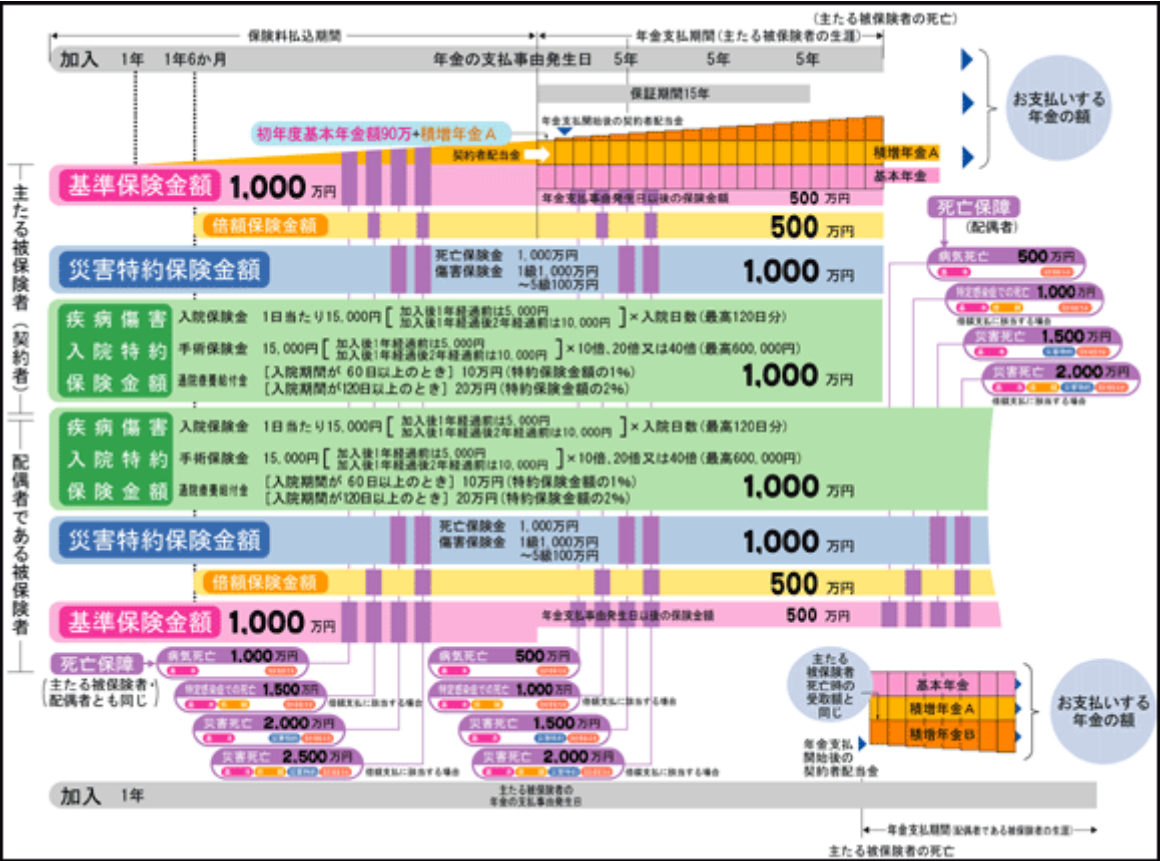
(主たる被保険者の死亡)

保険料払込期間

年金支払期間(主たる被保険者の生涯)

加入 1年 1年6か月 年金の支払事由発生日 5年 5年 5年

保証期間15年

年金支払開始後の契約者配当金

初年度基本年金額90万+積増年金A

契約者配当金

積増年金A

基本年金

お支払いする年金の額

主たる被保険者(契約者)

基準保険金額 1,000万円

年金支払事由発生日以後の保険金額 500万円

倍額保険金額 500万円

災害特約保険金額

死亡保険金 1,000万円
傷害保険金 1級1,000万円 ~5級100万円

1,000万円

疾病傷害入院特約保険金額

入院保険金 1日当たり15,000円[加入後1年経過前は5,000円 加入後1年経過後2年経過前は10,000円]×入院日数(最高120日分)

手術保険金 15,000円[加入後1年経過前は5,000円 加入後1年経過後2年経過前は10,000円]×10倍、20倍又は40倍(最高600,000円)

退院療養給付金 [入院期間が60日以上のとき]10万円(特約保険金額の1%) [入院期間が120日以上のとき]20万円(特約保険金額の2%)

1,000万円

死亡保障 (配偶者)

病気死亡 500万円

特定感染症での死亡 1,000万円

倍額支払に該当する場合

災害死亡 1,500万円

災害死亡 2,000万円

倍額支払に該当する場合

配偶者である被保険者

疾病傷害入院特約保険金額

入院保険金 1日当たり15,000円[加入後1年経過前は5,000円 加入後1年経過後2年経過前は10,000円]×入院日数(最高120日分)

手術保険金 15,000円[加入後1年経過前は5,000円 加入後1年経過後2年経過前は10,000円]×10倍、20倍又は40倍(最高600,000円)

退院療養給付金 [入院期間が60日以上のとき]10万円(特約保険金額の1%) [入院期間が120日以上のとき]20万円(特約保険金額の2%)

1,000万円

災害特約保険金額

死亡保険金 1,000万円
傷害保険金 1級1,000万円 ~5級100万円

1,000万円

倍額保険金額 500万円

基準保険金額 1,000万円

年金支払事由発生日以後の保険金額 500万円

死亡保障 (主たる被保険者・配偶者とも同じ)

病気死亡 1,000万円

特定感染症での死亡 1,500万円

倍額支払に該当する場合

災害死亡 2,000万円

災害死亡 2,500万円

倍額支払に該当する場合

病気死亡 500万円

特定感染症での死亡 1,000万円

倍額支払に該当する場合

災害死亡 1,500万円

災害死亡 2,000万円

倍額支払に該当する場合

主たる被保険者死亡時の受取額と同じ

基本年金

積増年金A

積増年金B

年金支払開始後の契約者配当金

お支払いする年金の額

加入 1年

主たる被保険者の年金の支払事由発生日

年金支払期間(配偶者である被保険者の生涯)

主たる被保険者の死亡